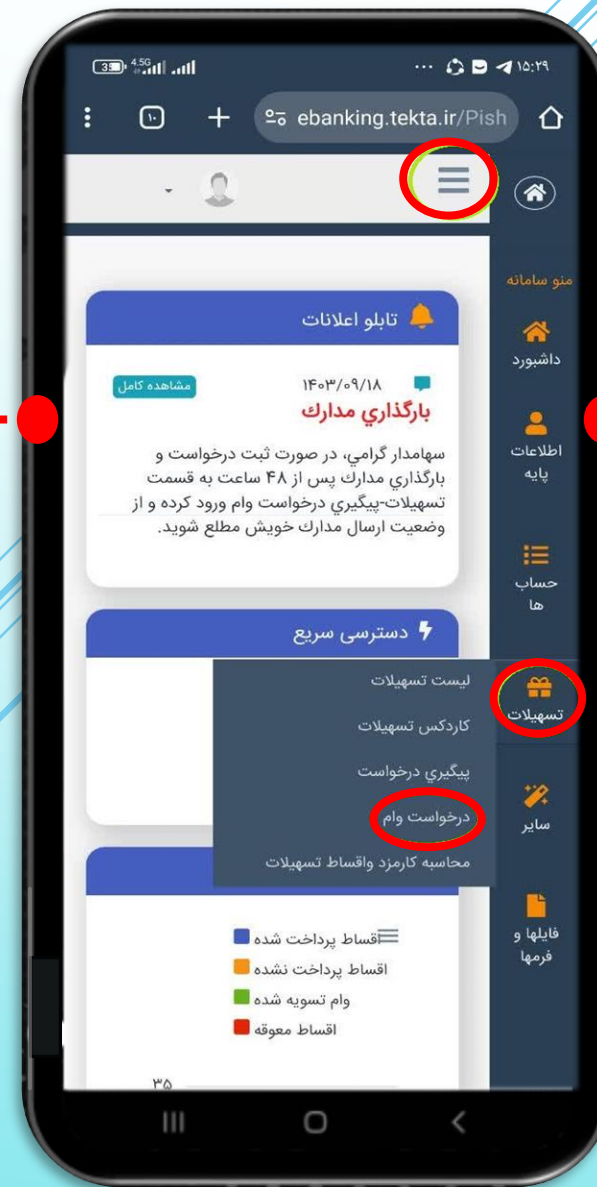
39 4.5G ... ۱۵:۲۹

۱۰ ebanking.tekta.ir/Pish

منو سامانه

داشبورد

اطلاعات پایه

حساب ها

تسهیلات

سایر

فایلها و فرمها

تابلو اعلانات

مشاهده کامل ۱۴۰۳/۰۹/۱۸

بارگذاري مدارك

سهامدار گرامي، در صورت ثبت درخواست و بارگذاري مدارك پس از ۴۸ ساعت به قسمت تسهيلات-پيگيري درخواست وام ورود كرده و از وضعيت ارسال مدارك خويش مطلع شويد.

دسترسی سریع

لیست تسهیلات

کاردکس تسهیلات

پیگیري درخواست

درخواست وام

محاسبه کارمزد واقساط تسهیلات

اقساط پرداخت شده

اقساط پرداخت نشده

وام تسویه شده

اقساط معوقه

۳۵